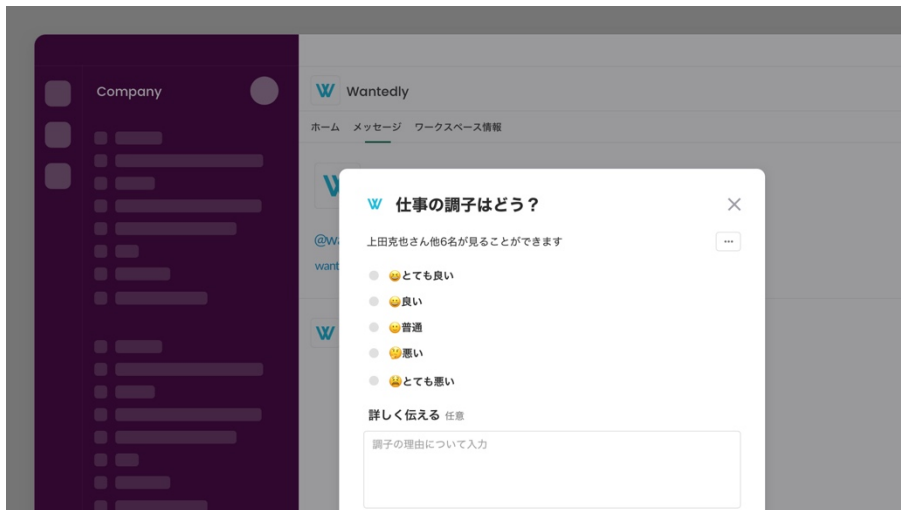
Company

Wantedly

ホーム メッセージ ワークスペース情報

@w

want

仕事の調子はどう？

上田克也さん他6名が見ることができます

···

😀とても良い

🙂良い

😐普通

🤔悪い

😫とても悪い

詳しく伝える 任意

調子の理由について入力